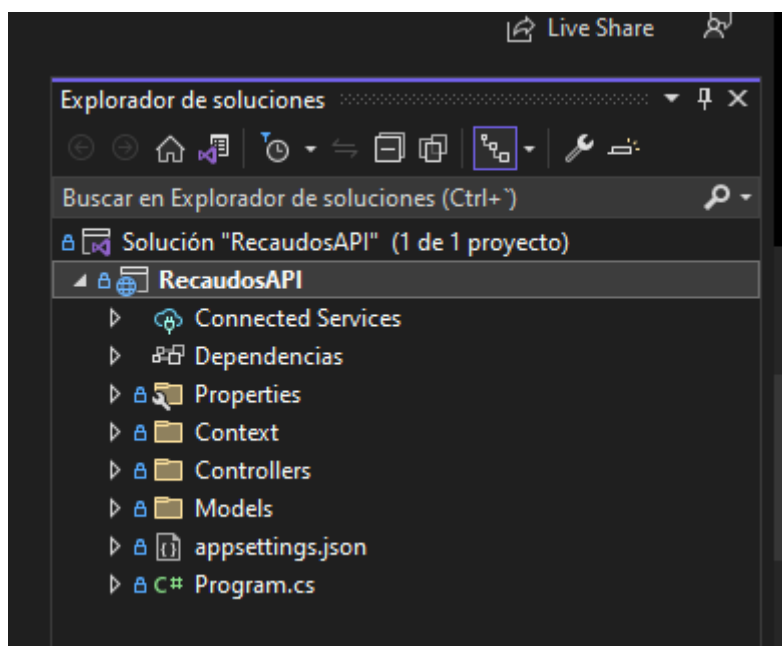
Live Share

Explorador de soluciones

Buscar en Explorador de soluciones (Ctrl+`)

Solución "RecaudosAPI" (1 de 1 proyecto)
RecaudosAPI
Connected Services
Dependencias
Properties
Context
Controllers
Models
appsettings.json
C# Program.cs